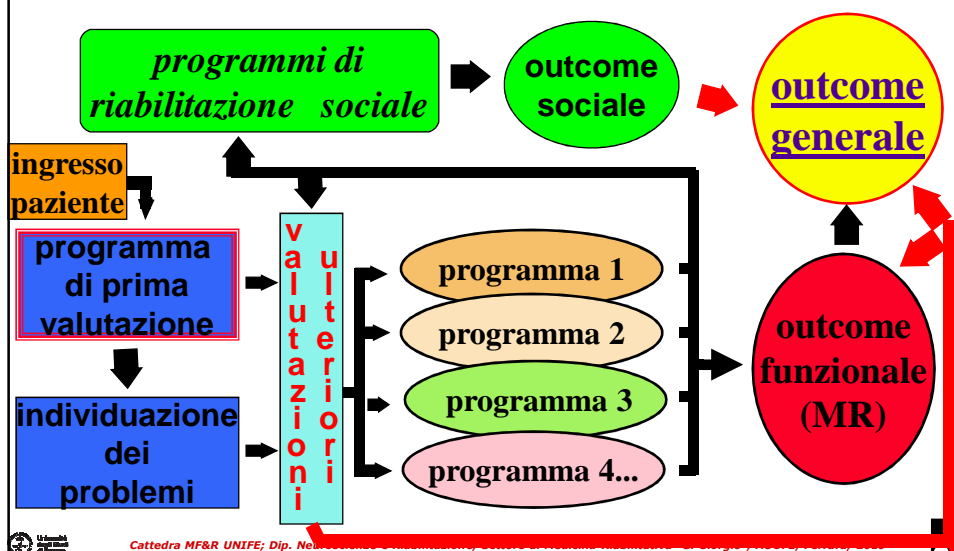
programmi di riabilitazione sociale

outcome sociale

outcome generale

ingresso paziente

programma di prima valutazione

individuazione dei problemi

valutazioni ulteriori

programma 1

programma 2

programma 3

programma 4...

outcome funzionale (MR)

Cattedra MF&R UNIFE; Dip. Ne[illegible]